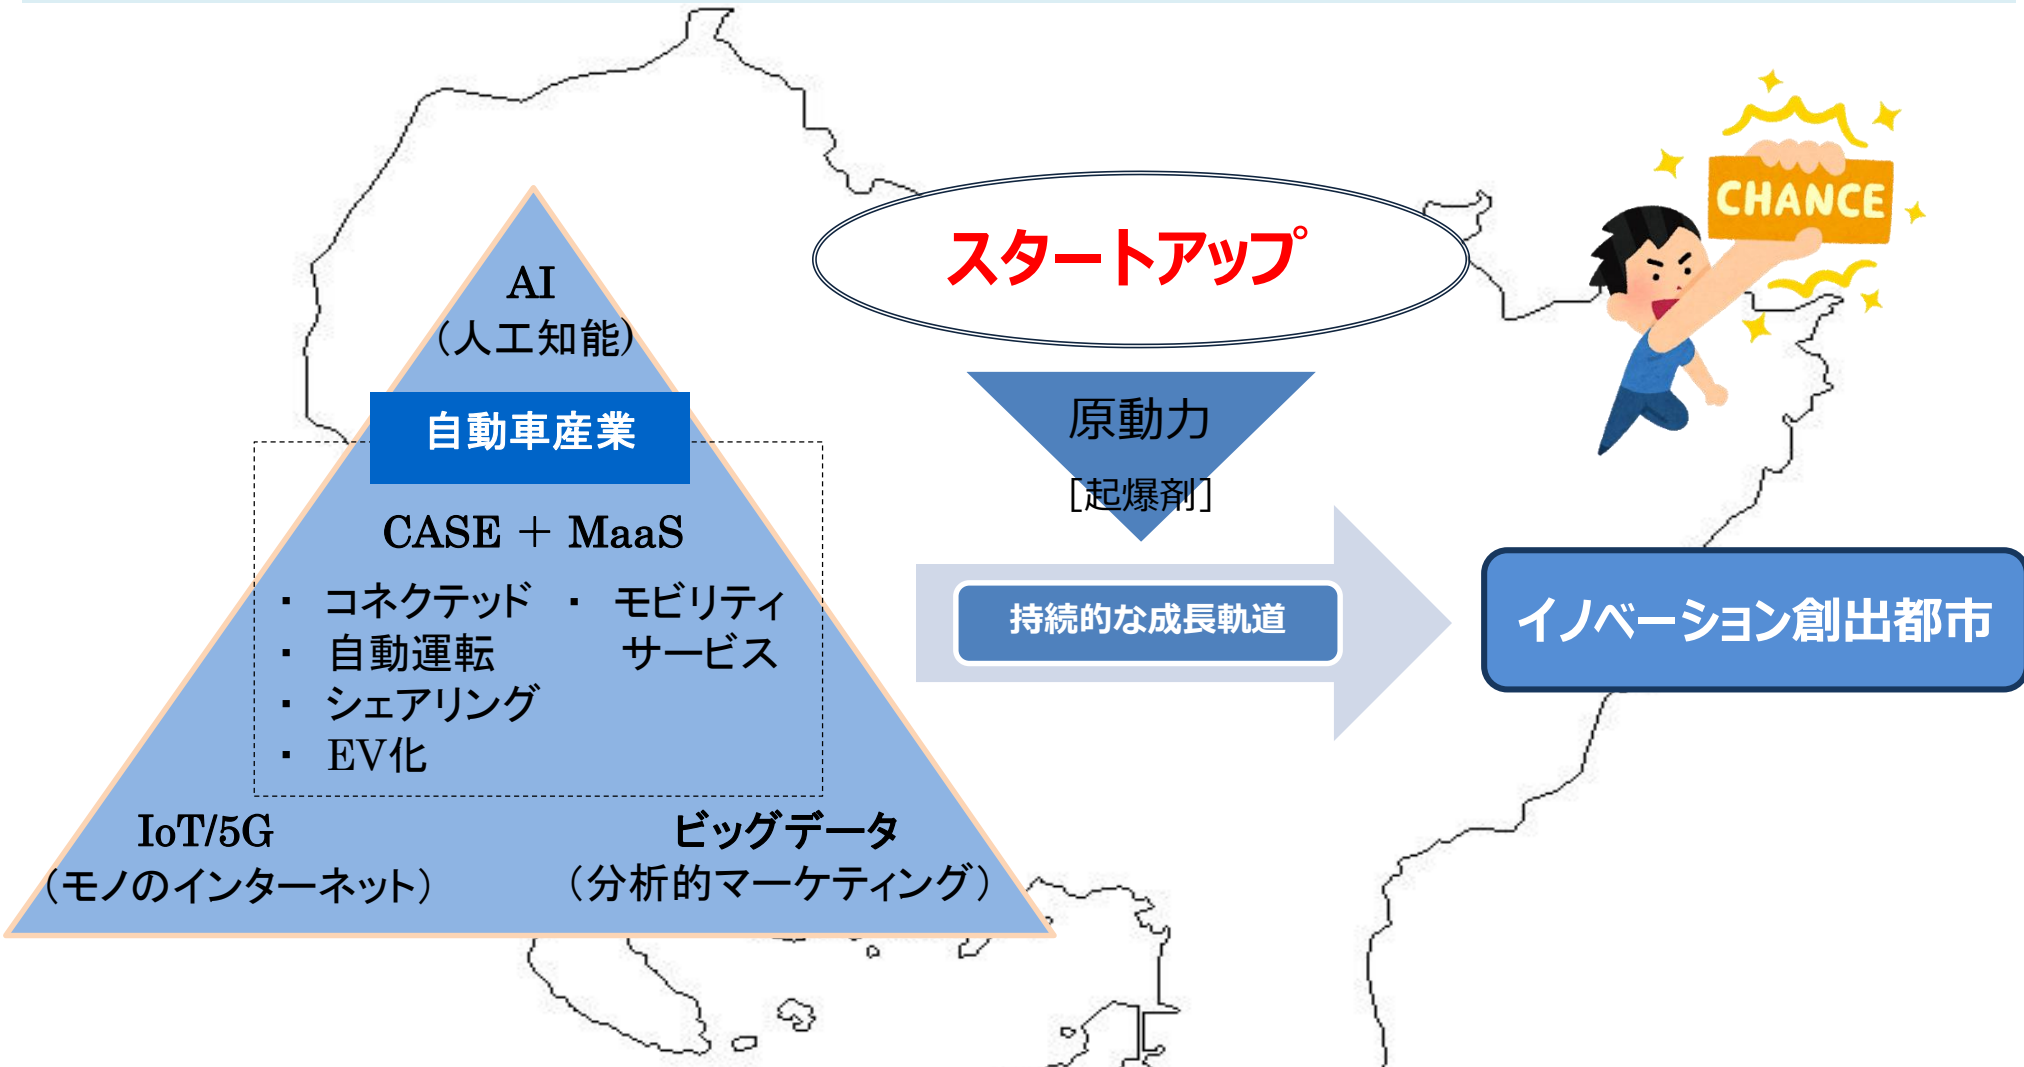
AI
（人工知能）

自動車産業

CASE ＋ MaaS

・ コネクテッド
・ 自動運転
・ シェアリング
・ EV化

・ モビリティサービス

IoT/5G
（モノのインターネット）

ビッグデータ
（分析的マーケティング）

スタートアップ

原動力
［起爆剤］

持続的な成長軌道

イノベーション創出都市

CHANCE